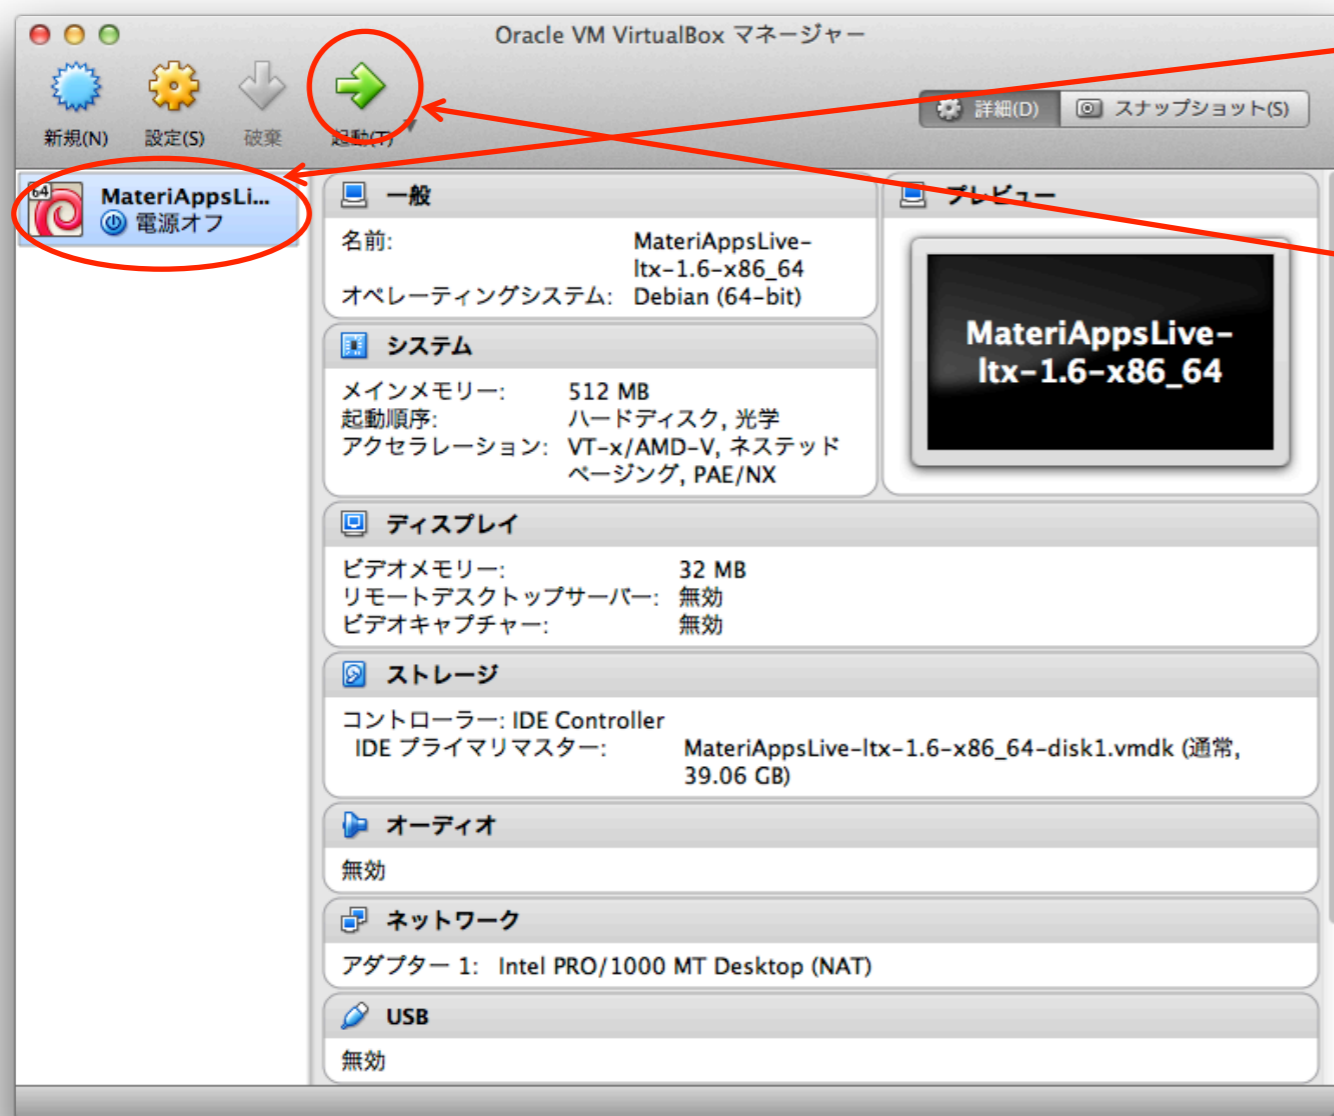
Oracle VM VirtualBox マネージャー

新規(N) 設定(S) 破棄 起動(T)

詳細(D) スナップショット(S)

64
MateriAppsLi...
電源オフ

一般
名前: MateriAppsLive-ltx-1.6-x86_64
オペレーティングシステム: Debian (64-bit)

プレビュー
MateriAppsLive-ltx-1.6-x86_64

システム
メインメモリー: 512 MB
起動順序: ハードディスク, 光学
アクセラレーション: VT-x/AMD-V, ネステッドページング, PAE/NX

ディスプレイ
ビデオメモリー: 32 MB
リモートデスクトップサーバー: 無効
ビデオキャプチャー: 無効

ストレージ
コントローラー: IDE Controller
IDE プライマリマスター: MateriAppsLive-ltx-1.6-x86_64-disk1.vmdk (通常, 39.06 GB)

オーディオ
無効

ネットワーク
アダプター 1: Intel PRO/1000 MT Desktop (NAT)

USB
無効